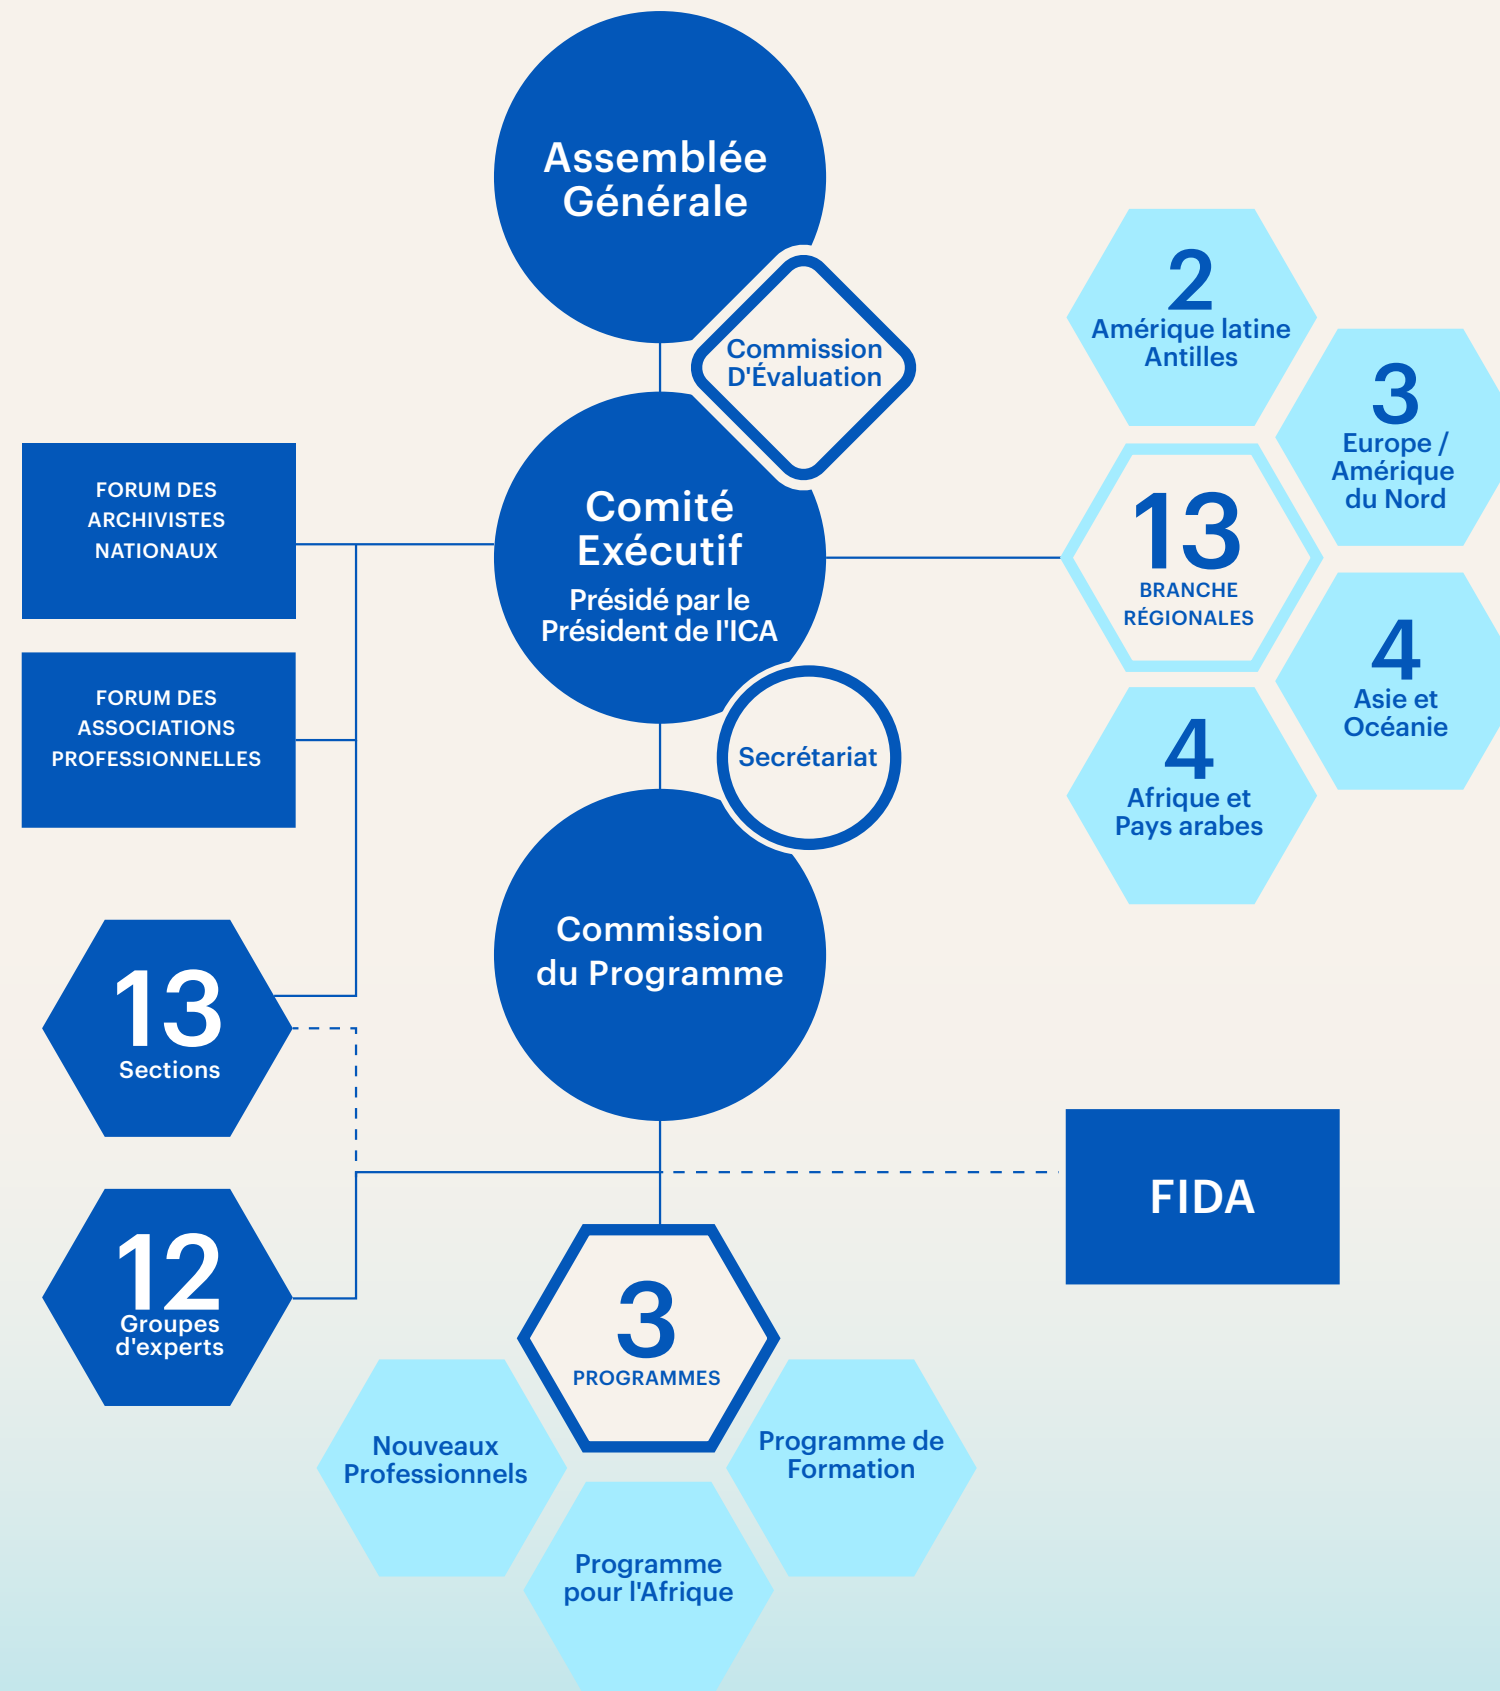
Assemblée Générale

Commission D'Évaluation

FORUM DES ARCHIVISTES NATIONAUX

FORUM DES ASSOCIATIONS PROFESSIONNELLES

Comité Exécutif
Présidé par le Président de l'ICA

Secrétariat

Commission du Programme

2
Amérique latine Antilles

3
Europe / Amérique du Nord

13
BRANCHE RÉGIONALES

4
Asie et Océanie

4
Afrique et Pays arabes

13
Sections

12
Groupes d'experts

FIDA

3
PROGRAMMES

Nouveaux Professionnels

Programme de Formation

Programme pour l'Afrique